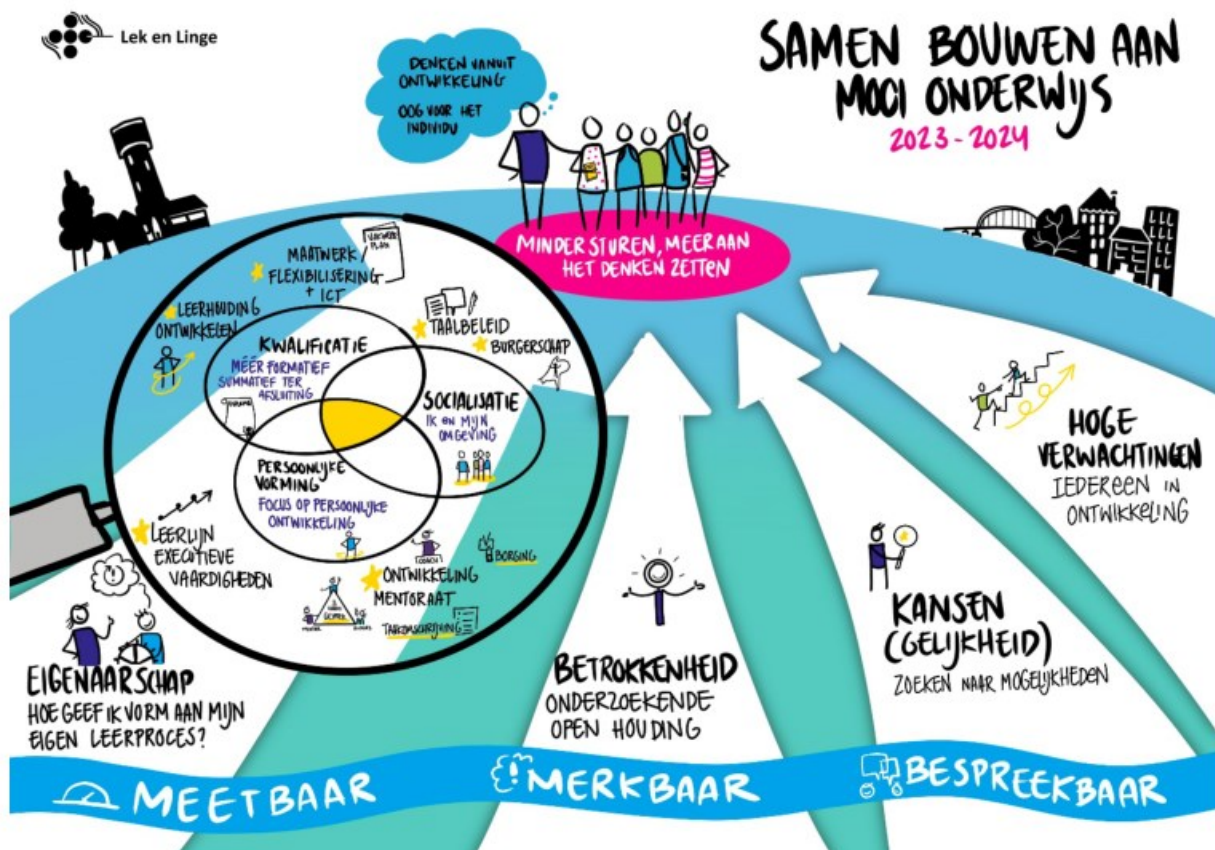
Lek en Linge

SAMEN BOUWEN AAN MOOI ONDERWIJS
2023 - 2024

DENKEN VANUIT ONTWIKKELING
OOG VOOR HET INDIVIDU

MINDER STUREN, MEER AAN HET DENKEN ZETTEN

MAATWERK FLEXIBILISERING + ICT

LEERHOUDING ONTWIKKELEN

TAALBELEID

BURGERSCHAP

KWALIFICATIE
MEER FORMATIEF
SUMMATIEF TER AFSLUITING

SOCIALISATIE
IK EN MIJN OMGEVING

PERSOONLIJKE VORMING
FOCUS OP PERSOONLIJKE ONTWIKKELING

LEERLIJN EXECUTIEVE VAARDIGHEDEN

ONTWIKKELING MENTORAAT

BORGING

COACH

HOGE VERWACHTINGEN
IEDEREEN IN ONTWIKKELING

KANSEN (GELIJKHEID)
ZOEKEN NAAR MOGELIJKHEDEN

BETROKKENHEID
ONDERZOEKENDE OPEN HOUDING

EIGENAARSCHAP
HOE GEEF IK VORM AAN MIJN EIGEN LEERPROCES?

MEETBAAR
MERKBAAR
BESPREEKBAAR